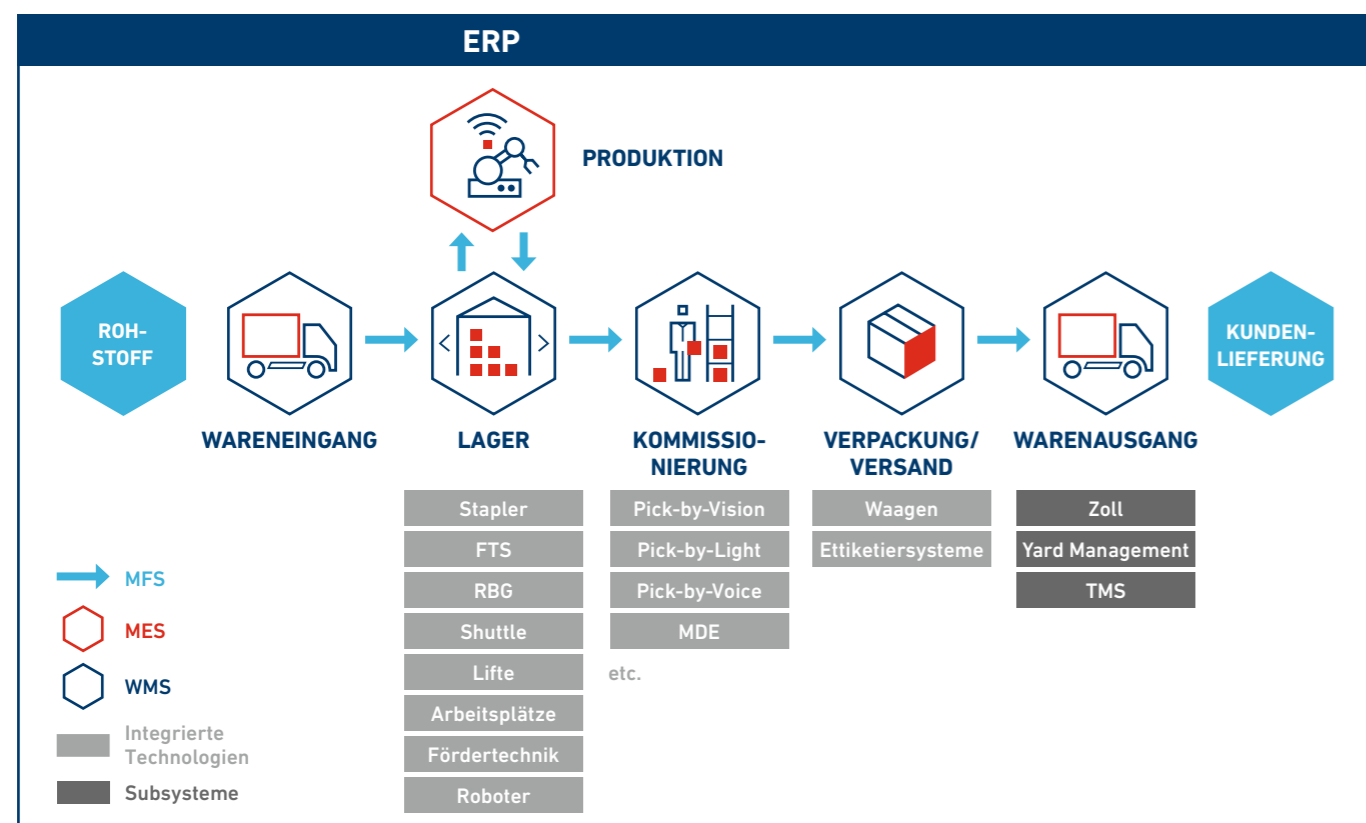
ERP

PRODUKTION

ROH-STOFF

WARENEINGANG

LAGER

KOMMISSIO-NIERUNG

VERPACKUNG/ VERSAND

WARENAUSGANG

KUNDEN-LIEFERUNG

Stapler
FTS
RBG
Shuttle
Lifte
Arbeitsplätze
Fördertechnik
Roboter

Pick-by-Vision
Pick-by-Light
Pick-by-Voice
MDE

etc.

Waagen
Ettiketiersysteme

Zoll
Yard Management
TMS

MFS
MES
WMS
Integrierte Technologien
Subsysteme